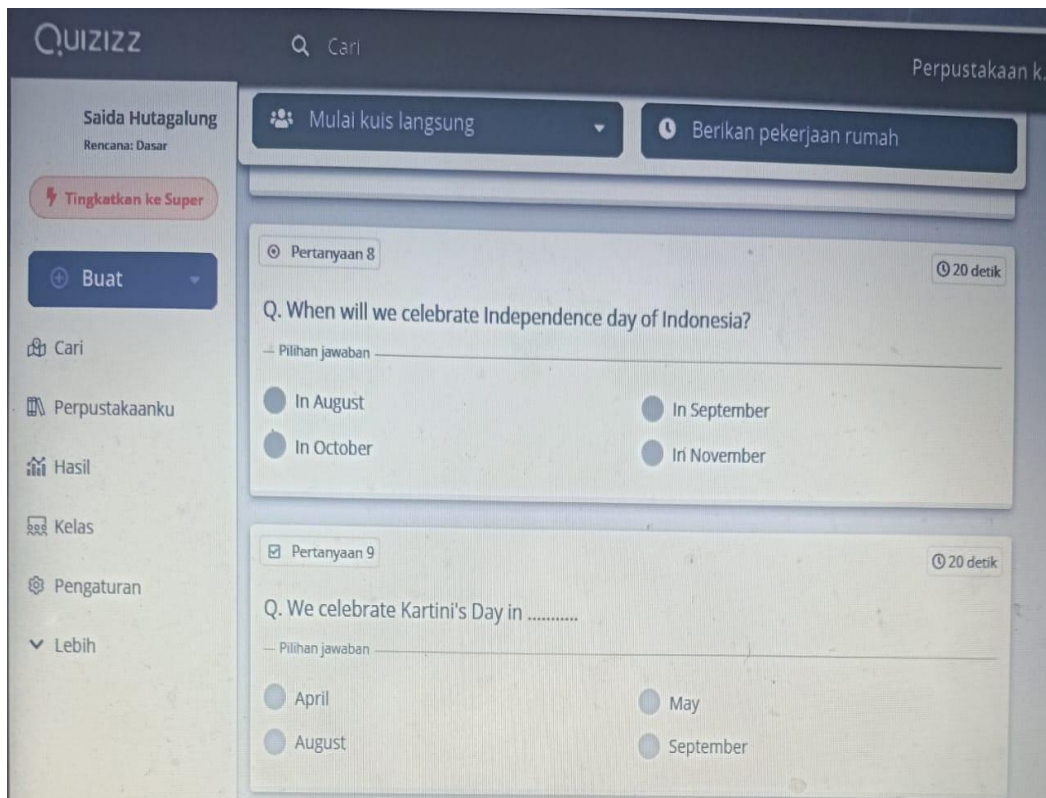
QUIZIZZ

Cari

Perpustakaan k.

Saida Hutagalung
Rencana: Dasar

Tingkatkan ke Super

Buat

Cari

Perpustakaanku

Hasil

Kelas

Pengaturan

Lebih

Mulai kuis langsung

Berikan pekerjaan rumah

Pertanyaan 8

20 detik

Q. When will we celebrate Independence day of Indonesia?

Pilihan jawaban

In August

In September

In October

In November

Pertanyaan 9

20 detik

Q. We celebrate Kartini's Day in ..........

Pilihan jawaban

April

May

August

September